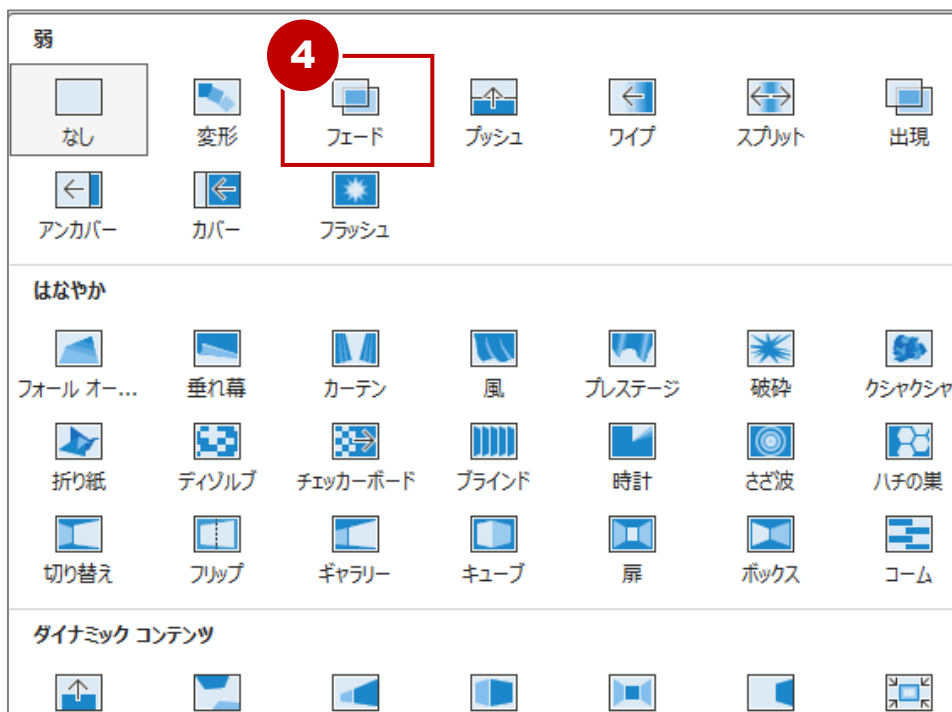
弱

なし 変形 4 フェード プッシュ ワイプ スプリット 出現

アンカバー カバー フラッシュ

はなやか

フォール オー… 垂れ幕 カーテン 風 プレステージ 破砕 クシャクシャ

折り紙 ディゾルブ チェッカーボード ブラインド 時計 さざ波 ハチの巣

切り替え フリップ ギャラリー キューブ 扉 ボックス コーム

ダイナミック コンテンツ